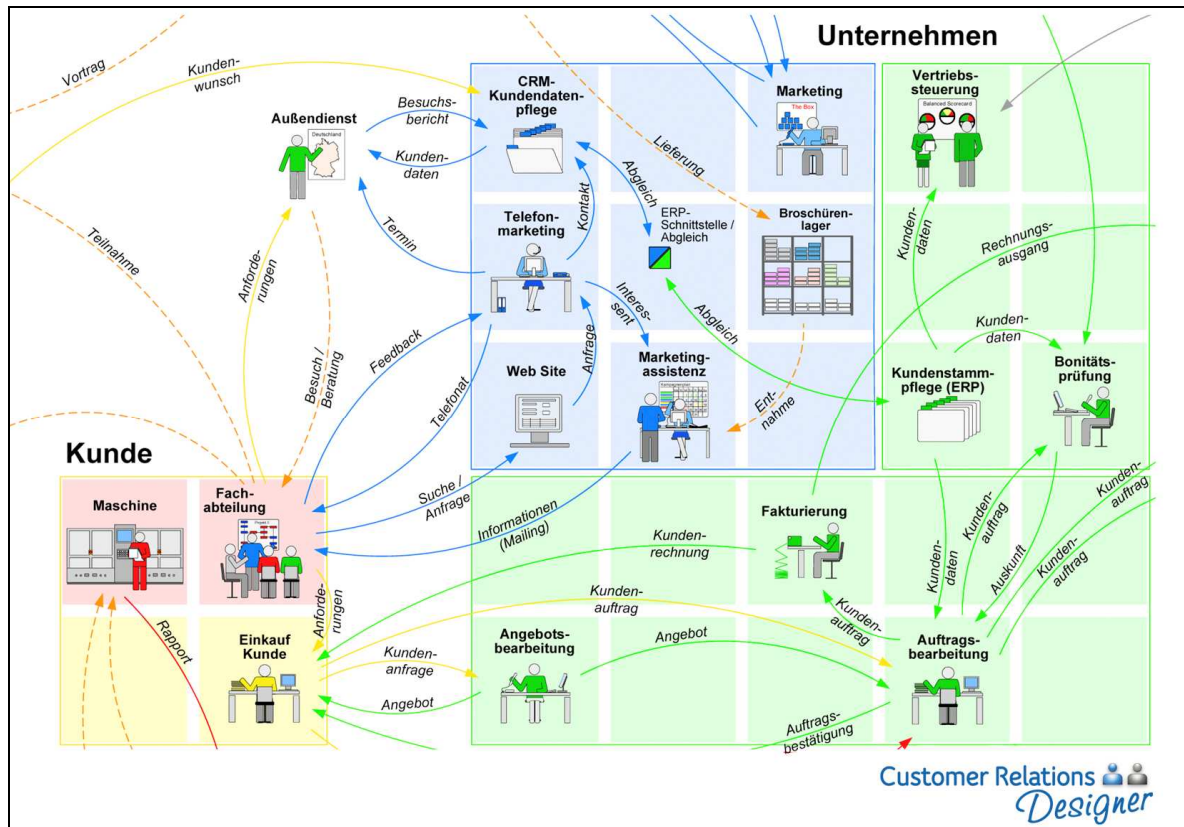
Unternehmen

Vortrag

Kundenwunsch

Außendienst

Deutschland

Besuchsbericht

Kundendaten

CRM-Kundendatenpflege

Marketing

The Box

Lieferung

Abgleich

Vertriebssteuerung

Balanced Scorecard

Teilnahme

Anforderungen

Termin

Telefonmarketing

Kontakt

ERP-Schnittstelle / Abgleich

Broschürenlager

Kundendaten

Rechnungsausgang

Interessent

Abgleich

Kundendaten

Feedback

Besuch / Beratung

Web Site

Anfrage

Marketingassistenz

Entnahme

Kundenstammpflege (ERP)

Bonitätsprüfung

Telefonat

Kunde

Maschine

Fachabteilung

Suche / Anfrage

Informationen (Mailing)

Fakturierung

Kundenrechnung

Kundendaten

Kundenauftrag

Auskunft

Kundenauftrag

Kundenauftrag

Rapport

Anforderungen

Kundenauftrag

Kundenauftrag

Einkauf Kunde

Kundenanfrage

Angebotsbearbeitung

Angebot

Auftragsbearbeitung

Angebot

Auftragsbestätigung

Customer Relations Designer